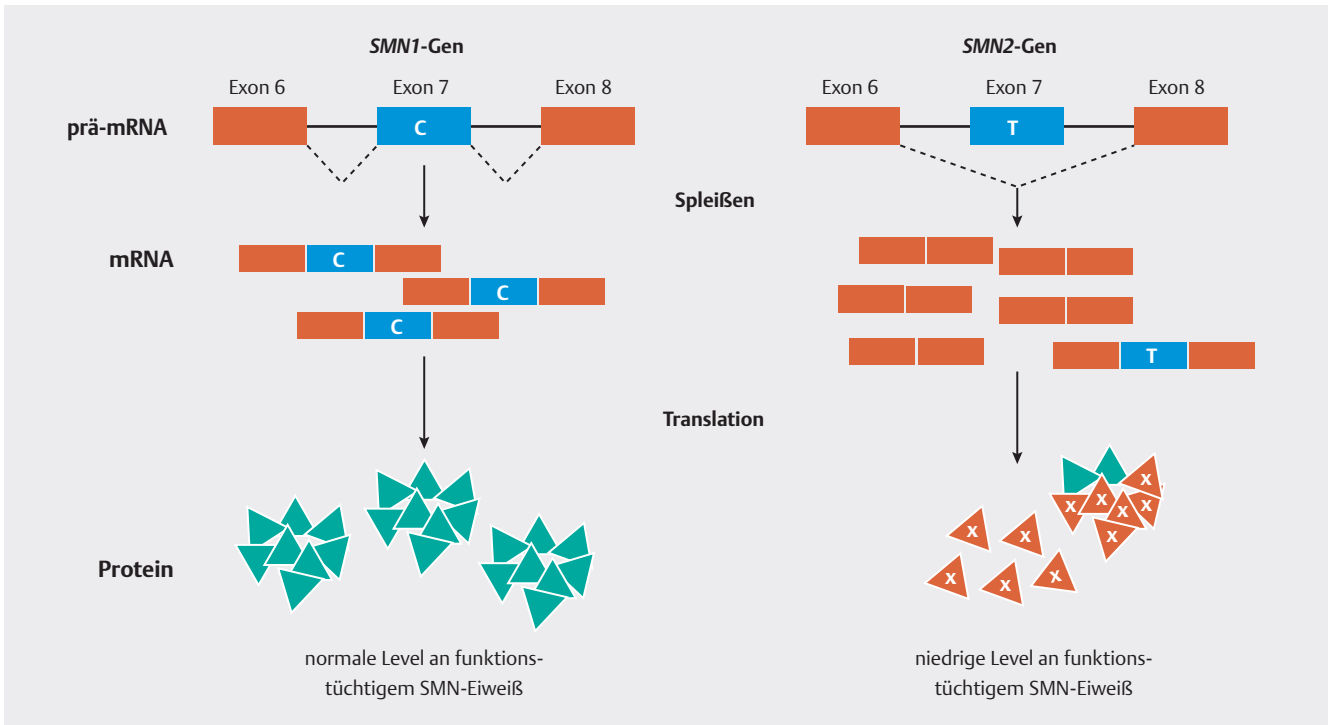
SMN1-Gen

Exon 6 Exon 7 Exon 8

prä-mRNA

C

SMN2-Gen

Exon 6 Exon 7 Exon 8

T

Spleißen

mRNA

C

C

C

T

Translation

Protein

X X X X X X X X X X X X

normale Level an funktionstüchtigem SMN-Eiweiß

niedrige Level an funktionstüchtigem SMN-Eiweiß